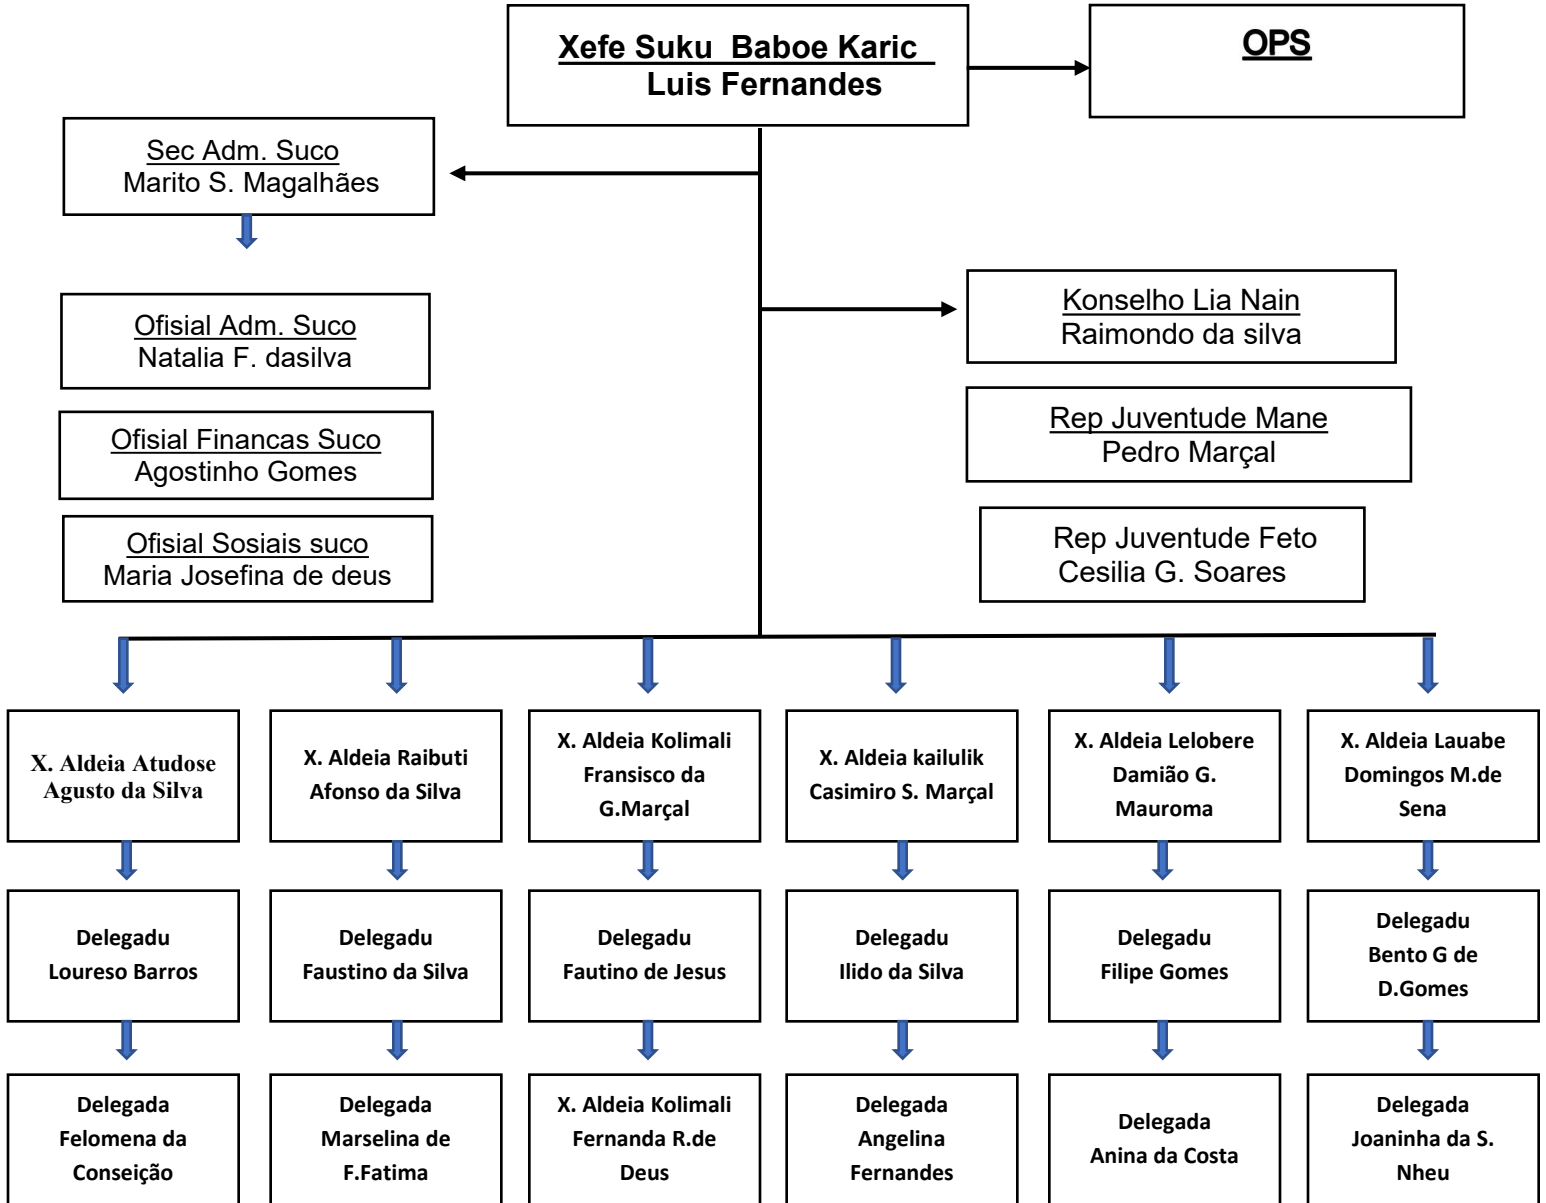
Xefe Suku Baboe Karic
Luis Fernandes

OPS

Sec Adm. Suco
Marito S. Magalhães

Ofisial Adm. Suco
Natalia F. dasilva

Ofisial Financas Suco
Agostinho Gomes

Ofisial Sosiais suco
Maria Josefina de deus

Konselho Lia Nain
Raimondo da silva

Rep Juventude Mane
Pedro Marçal

Rep Juventude Feto
Cesilia G. Soares

X. Aldeia Atudose
Agusto da Silva

Delegadu
Loureso Barros

Delegada
Felomena da Conseição

X. Aldeia Raibuti
Afonso da Silva

Delegadu
Faustino da Silva

Delegada
Marselina de F.Fatima

X. Aldeia Kolimali
Fransisco da G.Marçal

Delegadu
Fautino de Jesus

X. Aldeia Kolimali
Fernanda R.de Deus

X. Aldeia kailulik
Casimiro S. Marçal

Delegadu
Ilido da Silva

Delegada
Angelina Fernandes

X. Aldeia Lelobere
Damião G. Mauroma

Delegadu
Filipe Gomes

Delegada
Anina da Costa

X. Aldeia Lauabe
Domingos M.de Sena

Delegadu
Bento G de D.Gomes

Delegada
Joaninha da S. Nheu